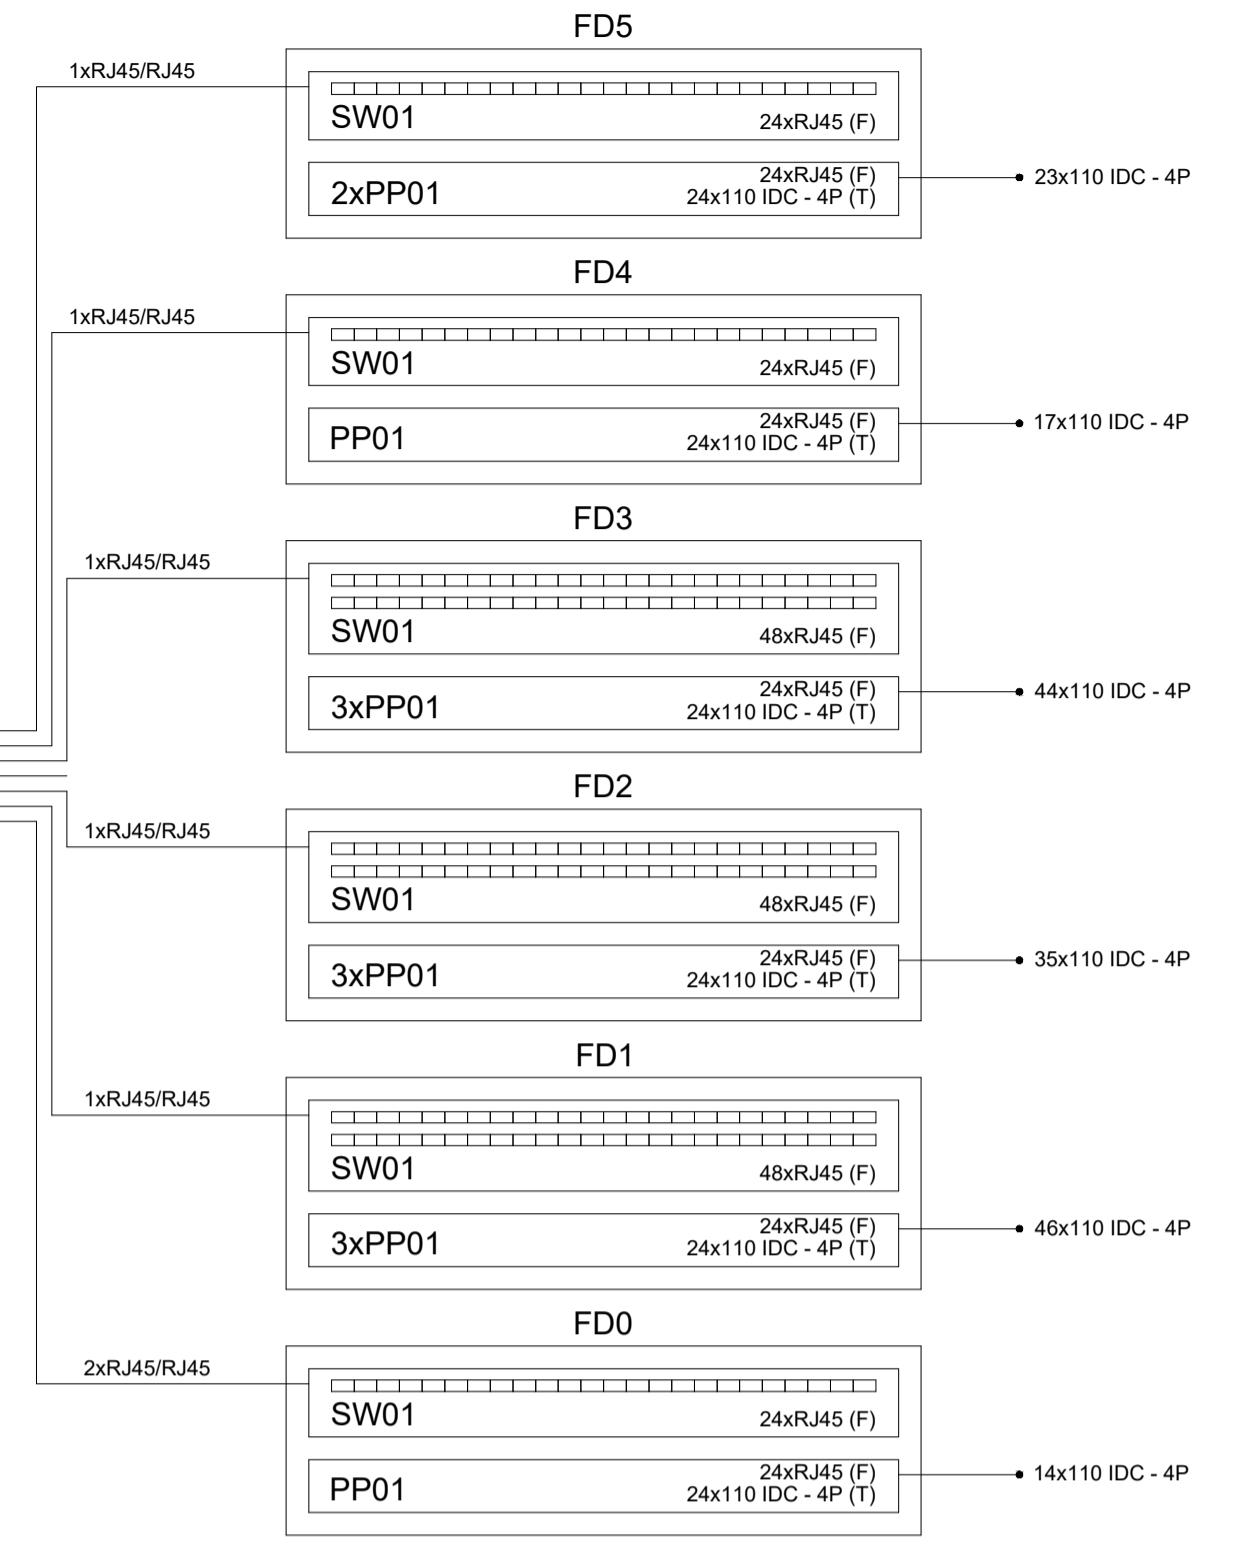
FD5

1xRJ45/RJ45

SW01 24xRJ45 (F)

2xPP01 24xRJ45 (F) 24x110 IDC - 4P (T)

23x110 IDC - 4P

FD4

1xRJ45/RJ45

SW01 24xRJ45 (F)

PP01 24xRJ45 (F) 24x110 IDC - 4P (T)

17x110 IDC - 4P

FD3

1xRJ45/RJ45

SW01 48xRJ45 (F)

3xPP01 24xRJ45 (F) 24x110 IDC - 4P (T)

44x110 IDC - 4P

FD2

1xRJ45/RJ45

SW01 48xRJ45 (F)

3xPP01 24xRJ45 (F) 24x110 IDC - 4P (T)

35x110 IDC - 4P

FD1

1xRJ45/RJ45

SW01 48xRJ45 (F)

3xPP01 24xRJ45 (F) 24x110 IDC - 4P (T)

46x110 IDC - 4P

FD0

2xRJ45/RJ45

SW01 24xRJ45 (F)

PP01 24xRJ45 (F) 24x110 IDC - 4P (T)

14x110 IDC - 4P